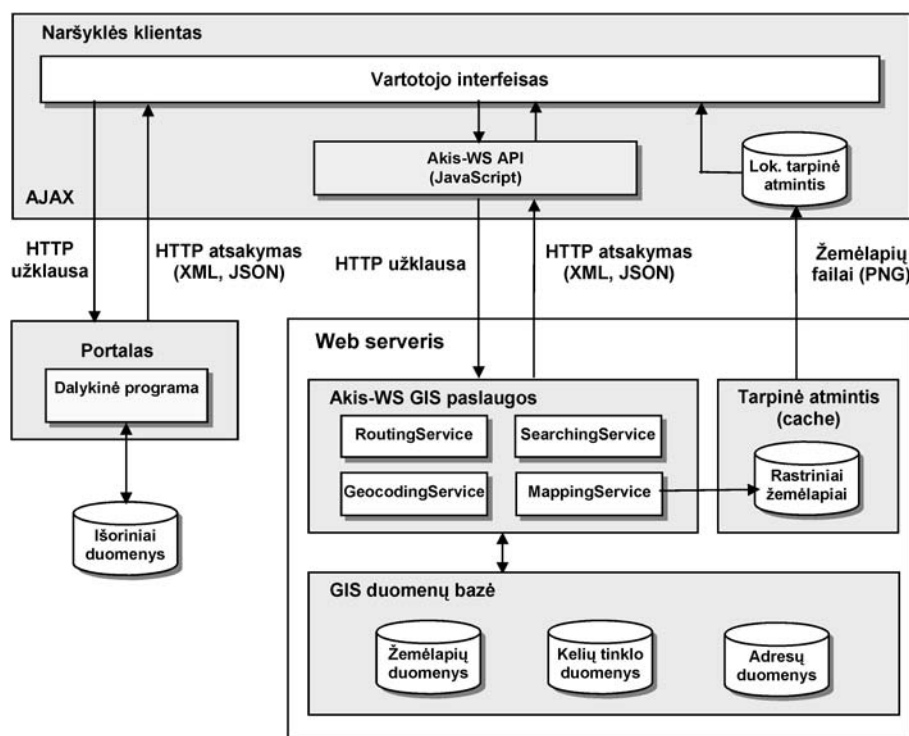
Naršyklės klientas

Vartotojo interfeisas

Akis-WS API
(JavaScript)

Lok. tarpinė atmintis

AJAX

HTTP užklausa

HTTP atsakymas (XML, JSON)

HTTP užklausa

HTTP atsakymas (XML, JSON)

Žemėlapių failai (PNG)

Portalas

Dalykinė programa

Išoriniai duomenys

Web serveris

Akis-WS GIS paslaugos

RoutingService

SearchingService

GeocodingService

MappingService

Tarpinė atmintis (cache)

Rastriniai žemėlapiai

GIS duomenų bazė

Žemėlapių duomenys

Kelių tinklo duomenys

Adresų duomenys